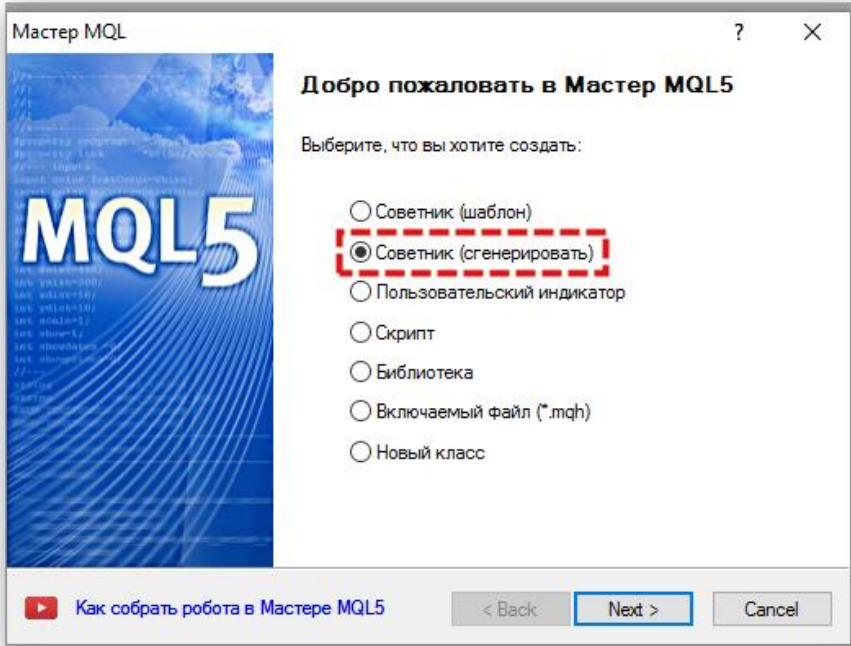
Мастер MQL

?

X

MQL5

Добро пожаловать в Мастер MQL5

Выберите, что вы хотите создать:

Советник (шаблон)

Советник (сгенерировать)

Пользовательский индикатор

Скрипт

Библиотека

Включаемый файл (*.mqh)

Новый класс

Как собрать робота в Мастере MQL5

< Back

Next >

Cancel